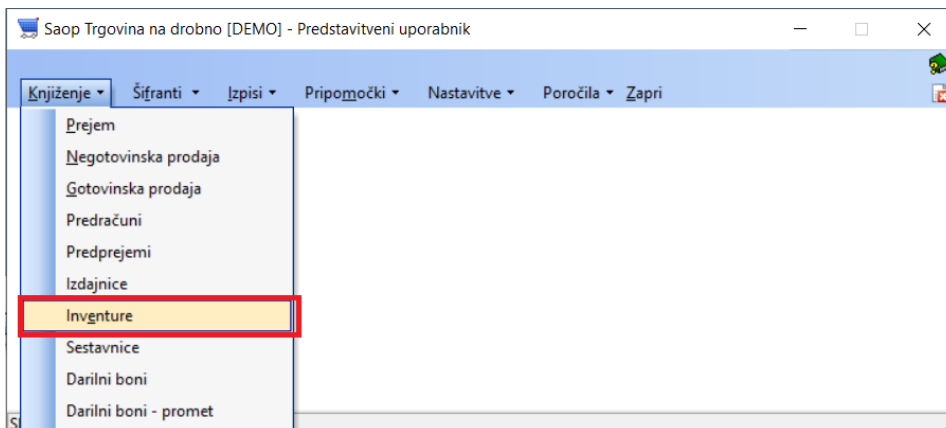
Saop Trgovina na drobno [DEMO] - Predstavitveni uporabnik

Knjiženje ▾ Šifranti ▾ Izpisi ▾ Pripomočki ▾ Nastavitve ▾ Poročila ▾ Zapri

Prejem
Negotovinska prodaja
Gotovinska prodaja
Predračuni
Predprejemi
Izdajnice
Inventure
Sestavnice
Darilni boni
Darilni boni - promet